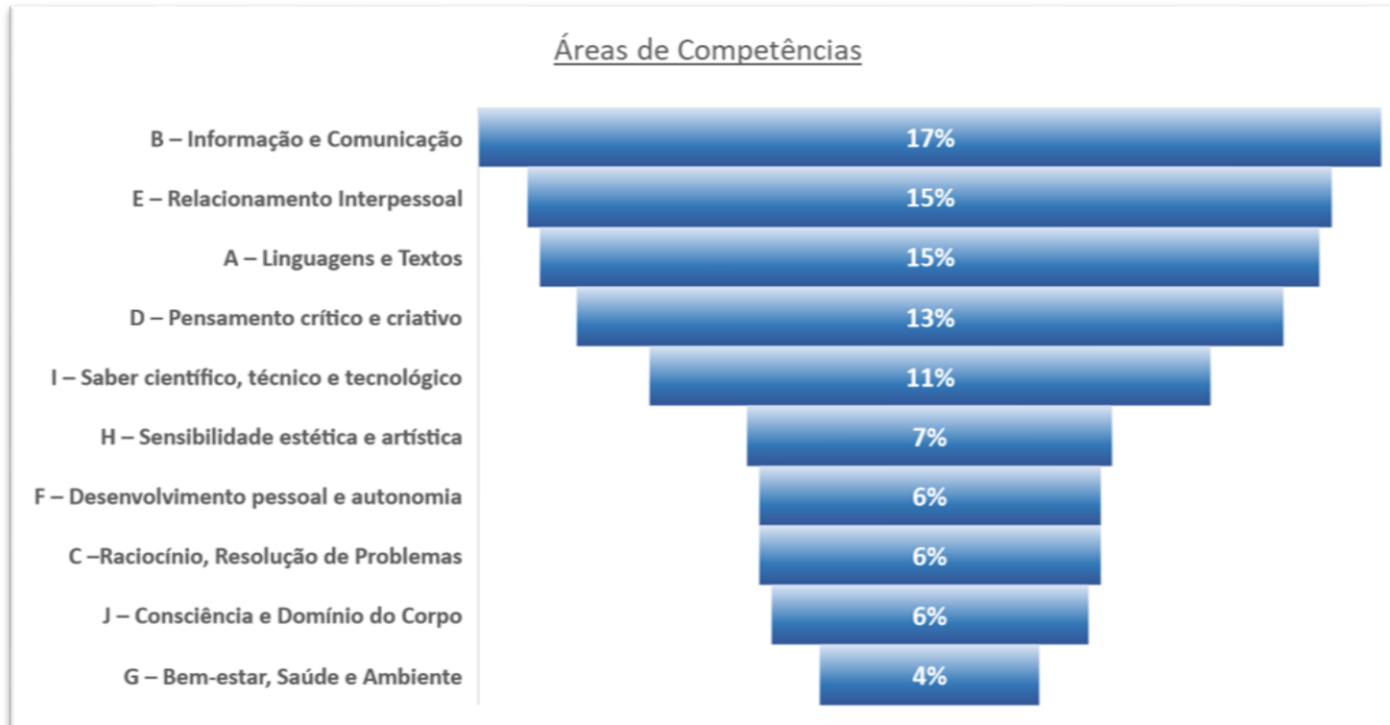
Áreas de Competências

B – Informação e Comunicação 17%
E – Relacionamento Interpessoal 15%
A – Linguagens e Textos 15%
D – Pensamento crítico e criativo 13%
I – Saber científico, técnico e tecnológico 11%
H – Sensibilidade estética e artística 7%
F – Desenvolvimento pessoal e autonomia 6%
C –Raciocínio, Resolução de Problemas 6%
J – Consciência e Domínio do Corpo 6%
G – Bem-estar, Saúde e Ambiente 4%